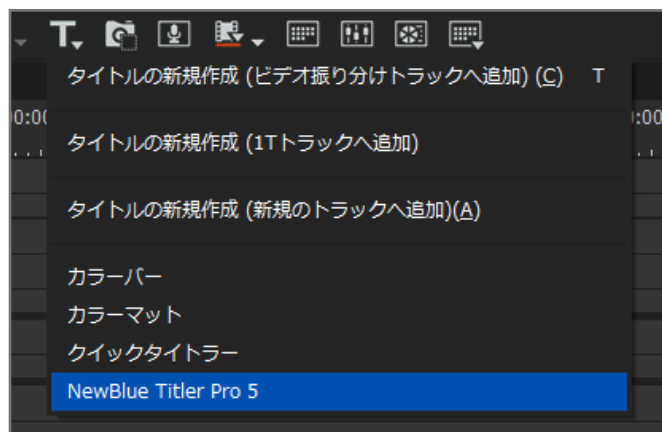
タイトルの新規作成 (ビデオ振り分けトラックへ追加) (C) T

タイトルの新規作成 (1Tトラックへ追加)

タイトルの新規作成 (新規のトラックへ追加)(A)

カラーバー
カラーマット
クイックタイトラー
NewBlue Titler Pro 5